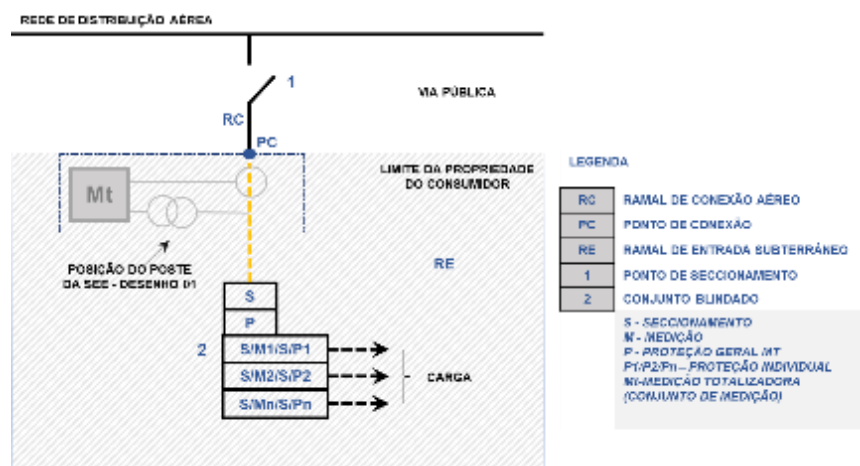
REDE DE DISTRIBUIÇÃO AÉREA

1

VIA PÚBLICA

RC

PC

LIMITE DA PROPRIEDADE DO CONSUMIDOR

Mt

POSIÇÃO DO POSTE DA SEE - DESENHO P1

RE

S

P

2

S/M1/S/P1

S/M2/S/P2

S/Mn/S/Pn

CARGA

LEGENDA

| | |
|---|---|
| RC | RAMAL DE CONEXÃO AÉREO |
| PC | PONTO DE CONEXÃO |
| RE | RAMAL DE ENTRADA SUBTERRÂNEO |
| 1 | PONTO DE SECCIONAMENTO |
| 2 | CONJUNTO BLINDADO |

S - SECCIONAMENTO
M - MEDIÇÃO
P - PROTEÇÃO GERAL MT
P1/P2/Pn – PROTEÇÃO INDIVIDUAL
Mt-MEDIÇÃO TOTALIZADORA (CONJUNTO DE MEDIÇÃO)